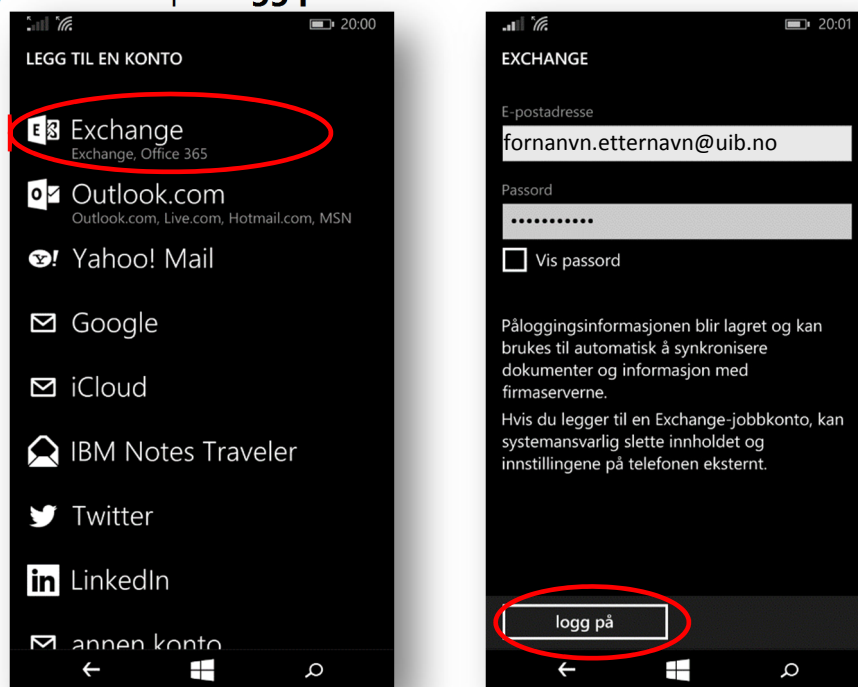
20:00

LEGG TIL EN KONTO

Exchange
Exchange, Office 365

Outlook.com
Outlook.com, Live.com, Hotmail.com, MSN

Yahoo! Mail

Google

iCloud

IBM Notes Traveler

Twitter

LinkedIn

annen konto

20:01

EXCHANGE

E-postadresse

fornanvn.etternavn@uib.no

Passord

•••••••••••

Vis passord

Påloggingsinformasjonen blir lagret og kan brukes til automatisk å synkronisere dokumenter og informasjon med firmaserverne.

Hvis du legger til en Exchange-jobbkonto, kan systemansvarlig slette innholdet og innstillingene på telefonen eksternt.

logg på